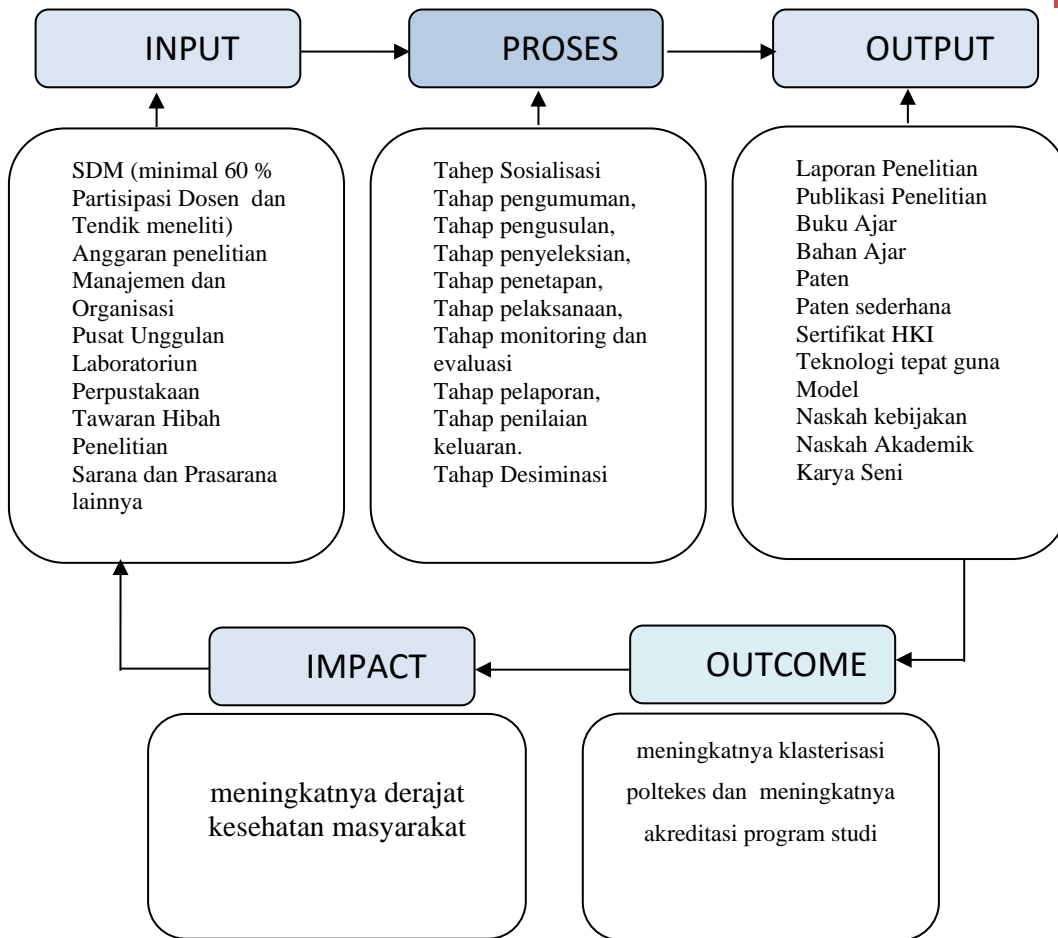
INPUT

PROSES

OUTPUT

SDM (minimal 60 % Partisipasi Dosen dan Tendik meneliti)
Anggaran penelitian
Manajemen dan Organisasi
Pusat Unggulan
Laboratoriun
Perpustakaan
Tawaran Hibah Penelitian
Sarana dan Prasarana lainnya

Tahep Sosialisasi
Tahap pengumuman,
Tahap pengusulan,
Tahap penyeleksian,
Tahap penetapan,
Tahap pelaksanaan,
Tahap monitoring dan evaluasi
Tahap pelaporan,
Tahap penilaian keluaran.
Tahap Desiminasi

Laporan Penelitian
Publikasi Penelitian
Buku Ajar
Bahan Ajar
Paten
Paten sederhana
Sertifikat HKI
Teknologi tepat guna
Model
Naskah kebijakan
Naskah Akademik
Karya Seni

IMPACT

OUTCOME

meningkatnya derajat kesehatan masyarakat

meningkatnya klasterisasi poltekes dan meningkatnya akreditasi program studi